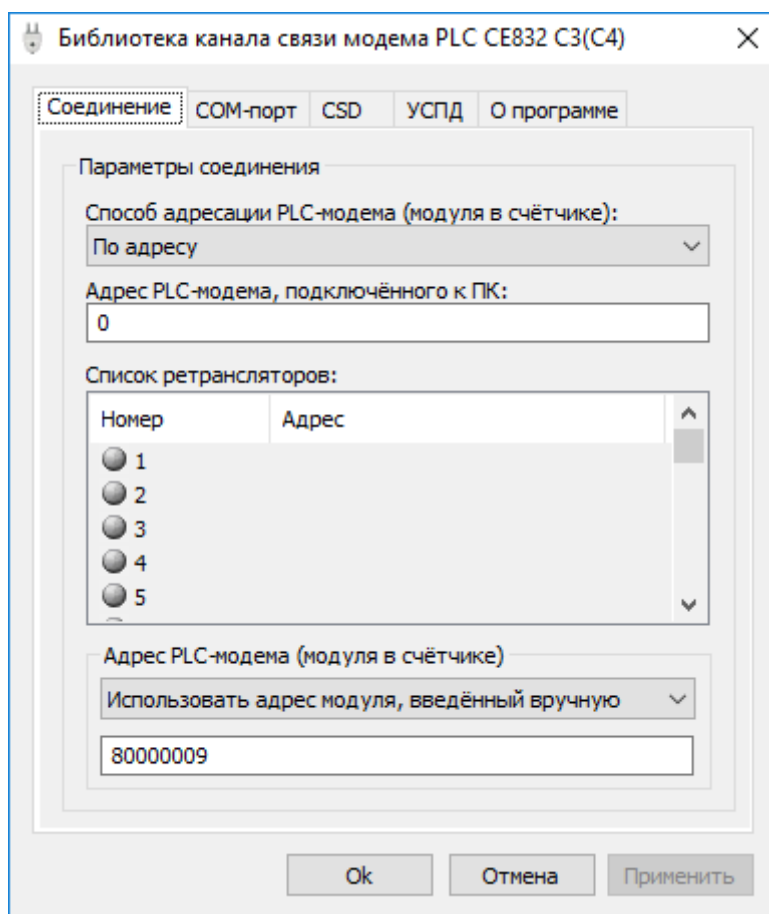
Библиотека канала связи модема PLC CE832 C3(C4)

Соединение | COM-порт | CSD | УСПД | О программе

Параметры соединения

Способ адресации PLC-модема (модуля в счётчике):

По адресу

Адрес PLC-модема, подключённого к ПК:

0

Список ретрансляторов:

| Номер | Адрес |
|---|---|
| 1 | |
| 2 | |
| 3 | |
| 4 | |
| 5 | |

Адрес PLC-модема (модуля в счётчике)

Использовать адрес модуля, введённый вручную

80000009

Ok | Отмена | Применить